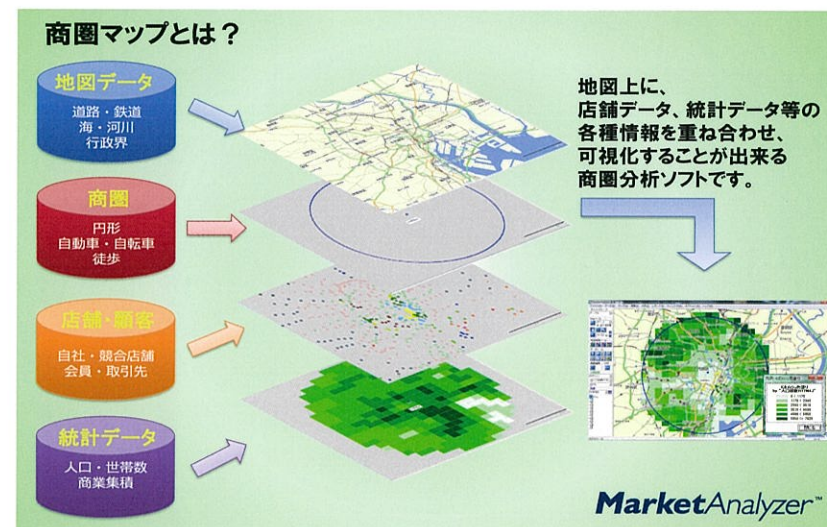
商圏マップとは？

地図データ
道路・鉄道
海・河川
行政界

商圏
円形
自動車・自転車
徒歩

店舗・顧客
自社・競合店舗
会員・取引先

統計データ
人口・世帯数
商業集積

地図上に、
店舗データ、統計データ等の
各種情報を重ね合わせ、
可視化することが出来る
商圏分析ソフトです。

MarketAnalyzer™